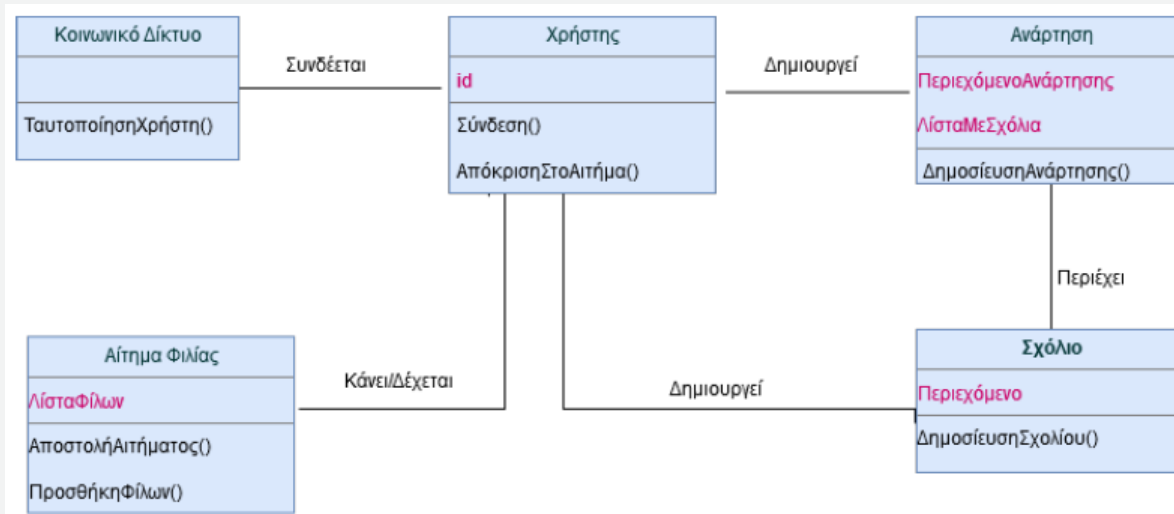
Κοινωνικό Δίκτυο

ΤαυτοποίησηΧρήστη()

Συνδέεται

Χρήστης

id

Σύνδεση()

ΑπόκρισηΣτοΑιτήμα()

Δημιουργεί

Ανάρτηση

ΠεριεχόμενοΑνάρτησης

ΛίσταΜεΣχόλια

ΔημοσίευσηΑνάρτησης()

Περιέχει

Αίτημα Φιλίας

ΛίσταΦίλων

ΑποστολήΑιτήματος()

ΠροσθήκηΦίλων()

Κάνει/Δέχεται

Δημιουργεί

Σχόλιο

Περιεχόμενο

ΔημοσίευσηΣχολίου()